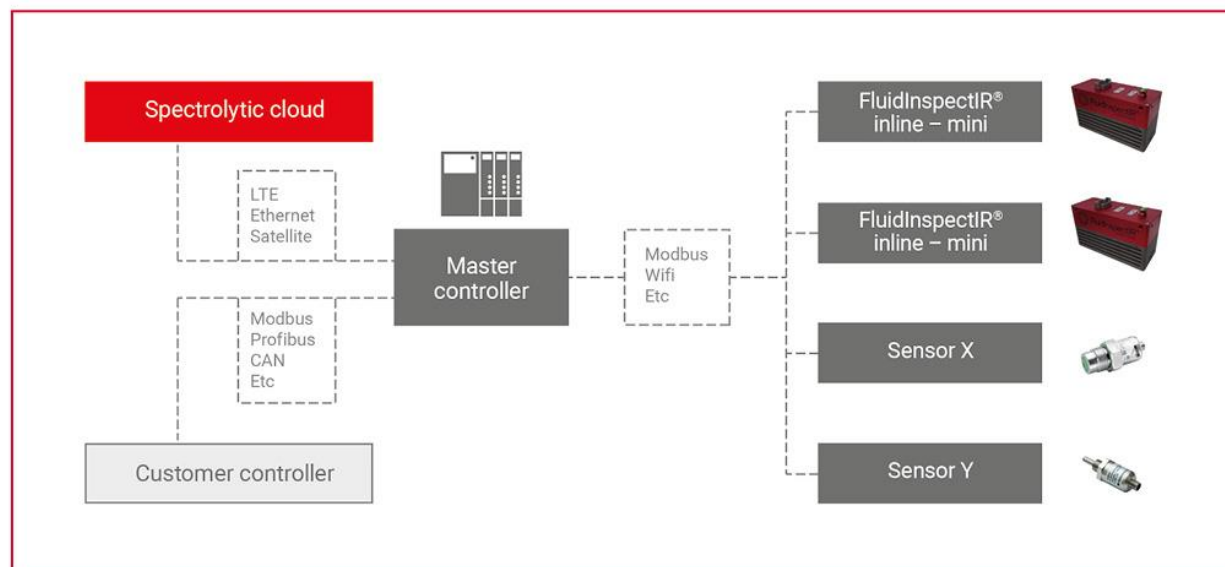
Spectrolytic cloud

LTE
Ethernet
Satellite

Modbus
Profibus
CAN
Etc

Customer controller

Master controller

Modbus
Wifi
Etc

FluidInspectIR® inline – mini

FluidInspectIR® inline – mini

Sensor X

Sensor Y